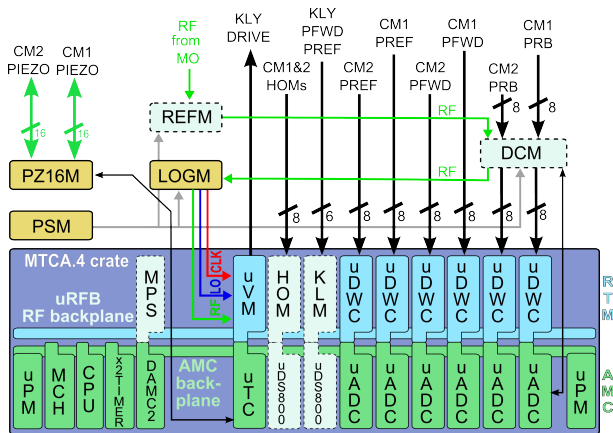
CM2 PIEZO
CM1 PIEZO
RF from MO
KLY DRIVE
KLY PFWD PREF
CM1 PREF
CM1 PFWD
CM1 PRB
CM1&2 HOMs
CM2 PREF
CM2 PFWD
CM2 PRB
16
16
REFM
RF
8
8
DCM
RF
PZ16M
LOGM
PSM
8
6
8
8
8
8
8
MTCA.4 crate
uRFB RF backplane
MPS
CLK
LO
RF
uVM
HOM
KLM
uDWC
uDWC
uDWC
uDWC
uDWC
uDWC
RTM
uPM
MCH
CPU
x2TIMER
DAMC2
AMC backplane
uTC
uS800
uS800
uADC
uADC
uADC
uADC
uADC
uADC
uPM
AMC